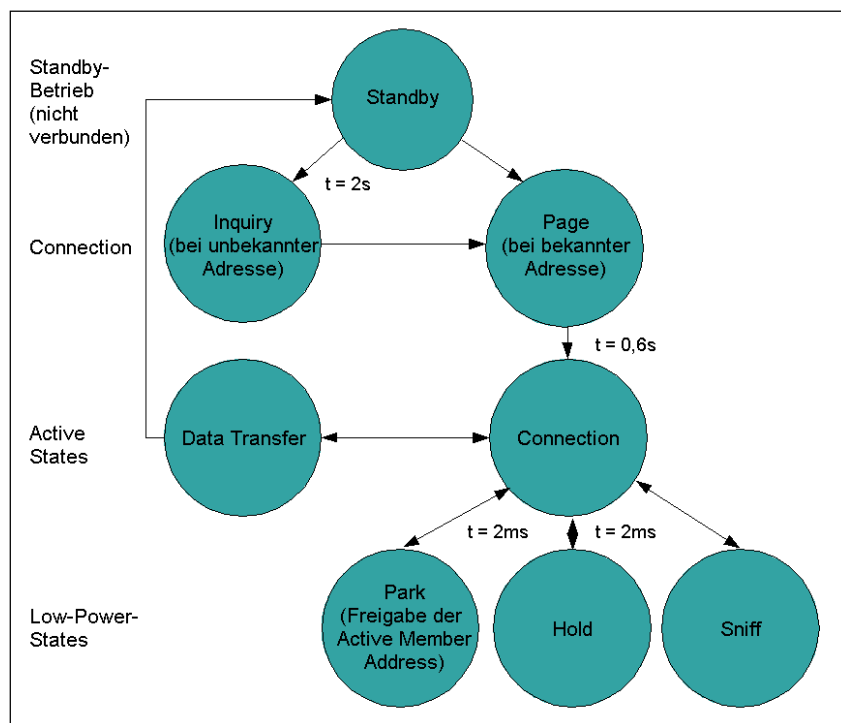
Standby-Betrieb (nicht verbunden)

Standby

t = 2s

Connection

Inquiry (bei unbekannter Adresse)

Page (bei bekannter Adresse)

t = 0,6s

Active States

Data Transfer

Connection

t = 2ms

t = 2ms

Low-Power-States

Park (Freigabe der Active Member Address)

Hold

Sniff